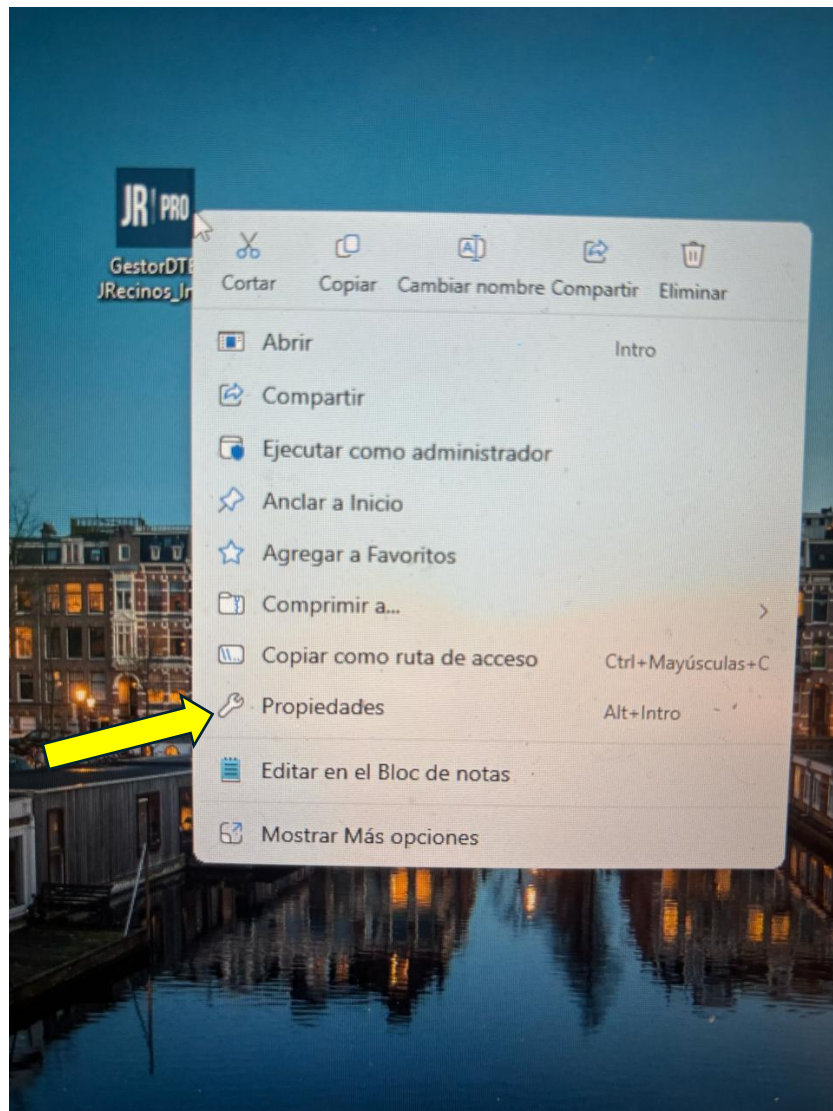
JR PRO
GestorDTE
JRecinos_In

Cortar
Copiar
Cambiar nombre
Compartir
Eliminar

Abrir	Intro
Compartir
Ejecutar como administrador
Anclar a Inicio
Agregar a Favoritos
Comprimir a...
Copiar como ruta de acceso	Ctrl+Mayúsculas+C
Propiedades	Alt+Intro
Editar en el Bloc de notas
Mostrar Más opciones